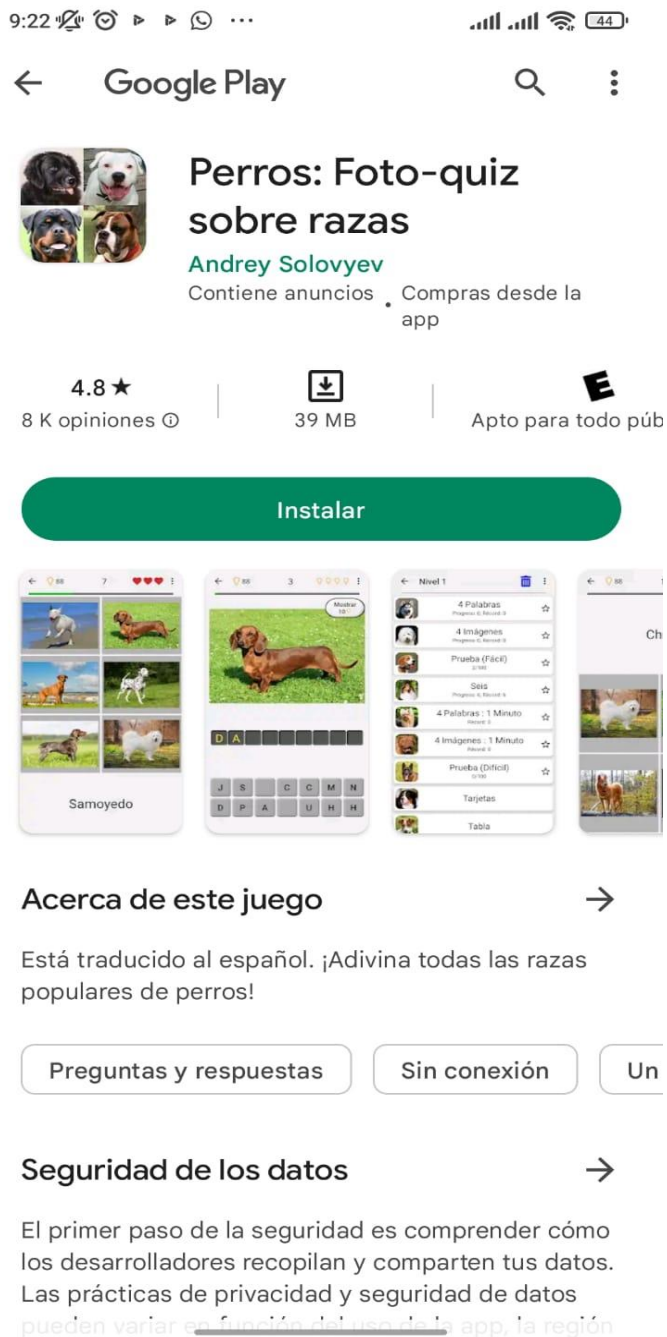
9:22 ··· 44

Google Play

Perros: Foto-quiz sobre razas
Andrey Solovyev
Contiene anuncios • Compras desde la app

4.8 ★
8 K opiniones ⓘ

39 MB

E
Apto para todo púb

Instalar

88 7
Samoyedo

88 3
Mostrar
D A
J S C C M N
D P A U H H

Nivel 1
4 Palabras
4 Imágenes
Prueba (Fácil)
Seis
4 Palabras : 1 Minuto
4 Imágenes : 1 Minuto
Prueba (Difícil)
Tarjetas
Tabla

88
Ch

Acerca de este juego →

Está traducido al español. ¡Adivina todas las razas populares de perros!

Preguntas y respuestas
Sin conexión
Un

Seguridad de los datos →

El primer paso de la seguridad es comprender cómo los desarrolladores recopilan y comparten tus datos. Las prácticas de privacidad y seguridad de datos pueden variar en función del uso de la app, la región